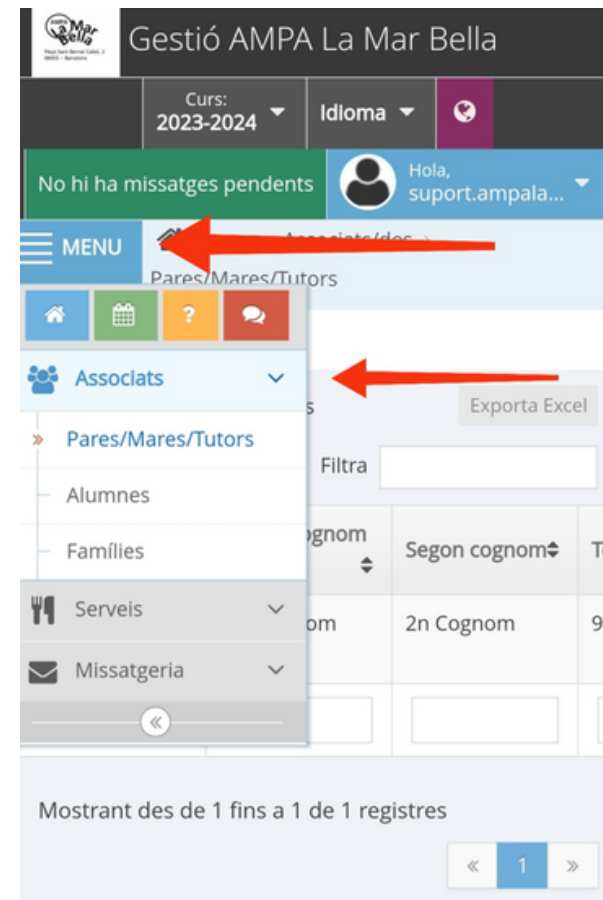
AMPA Mar Bella

Gestió AMPA La Mar Bella

Curs: 2023-2024

Idioma

No hi ha missatges pendents

Hola, suport.ampala...

MENU

Associats/des >

Pares/Mares/Tutors

Associats

Pares/Mares/Tutors

Alumnes

Famílies

Serveis

Missatgeria

«

Exporta Excel

Filtra

ognom

Segon cognom

om

2n Cognom

Mostrant des de 1 fins a 1 de 1 registres

«

1

»